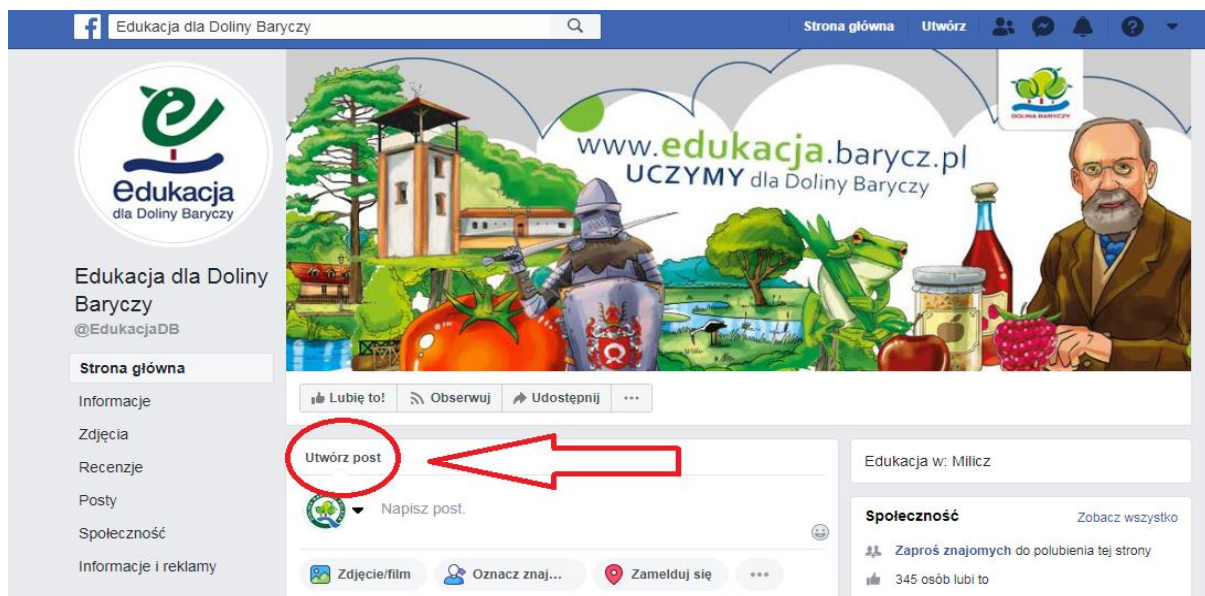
Edukacja dla Doliny Baryczy

Strona główna Utwórz

edukacja dla Doliny Baryczy

Edukacja dla Doliny Baryczy
@EdukacjaDB

Strona główna
Informacje
Zdjęcia
Recenzje
Posty
Społeczność
Informacje i reklamy

www.edukacja.barycz.pl
UCZYMY dla Doliny Baryczy

DOLINA BARYCZY

Lubię to! Obserwuj Udostępnij ···

Utwórz post

Napisz post.

Zdjęcie/film Oznacz znaj... Zamelduj się ···

Edukacja w: Milicz

Społeczność
Zobacz wszystko

Zaproś znajomych do polubienia tej strony

345 osób lubi to